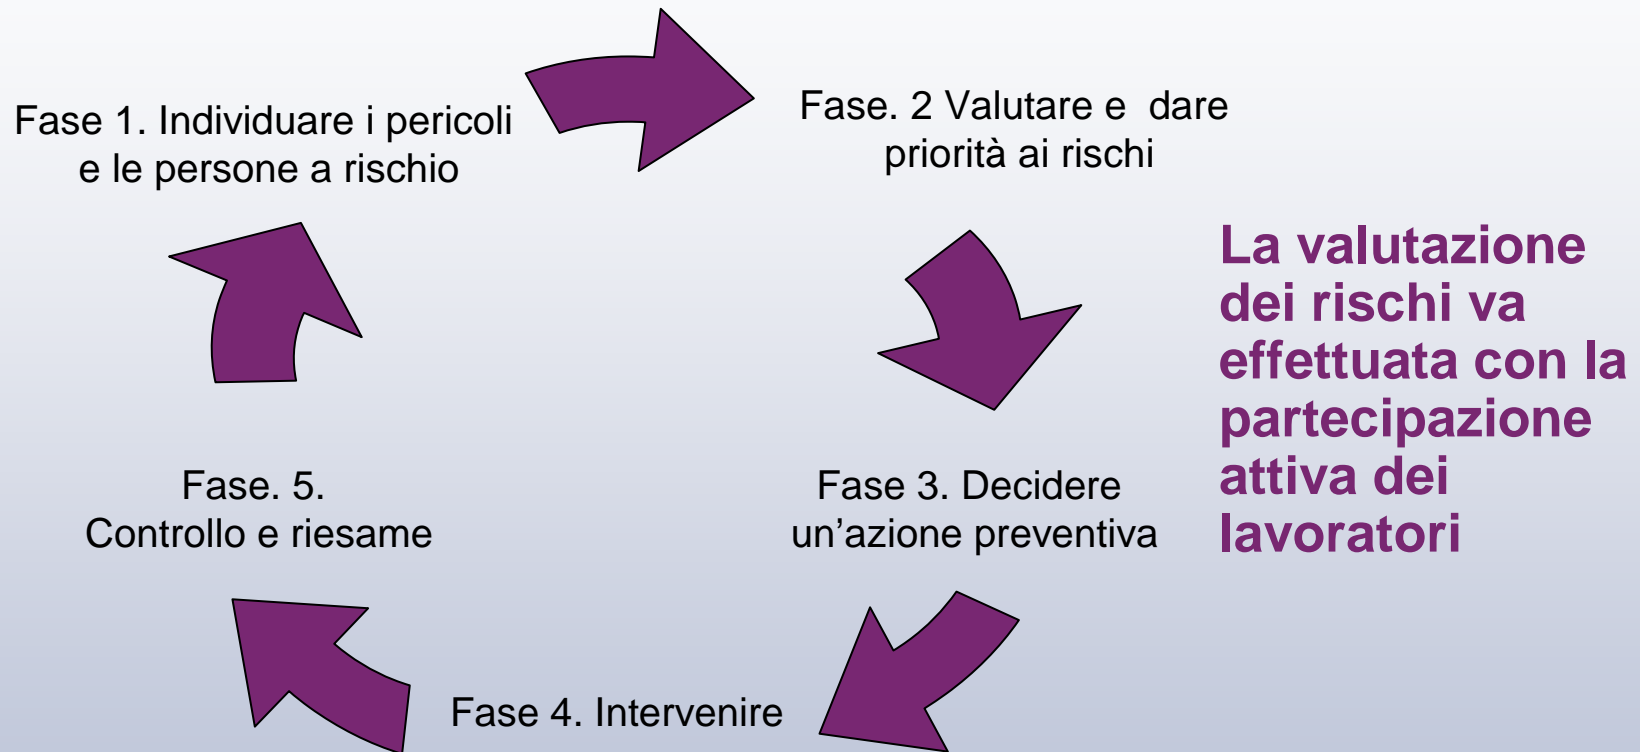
Fase 1. Individuare i pericoli e le persone a rischio

Fase. 2 Valutare e dare priorità ai rischi

La valutazione dei rischi va effettuata con la partecipazione attiva dei lavoratori

Fase 3. Decidere un’azione preventiva

Fase 4. Intervenire

Fase. 5. Controllo e riesame